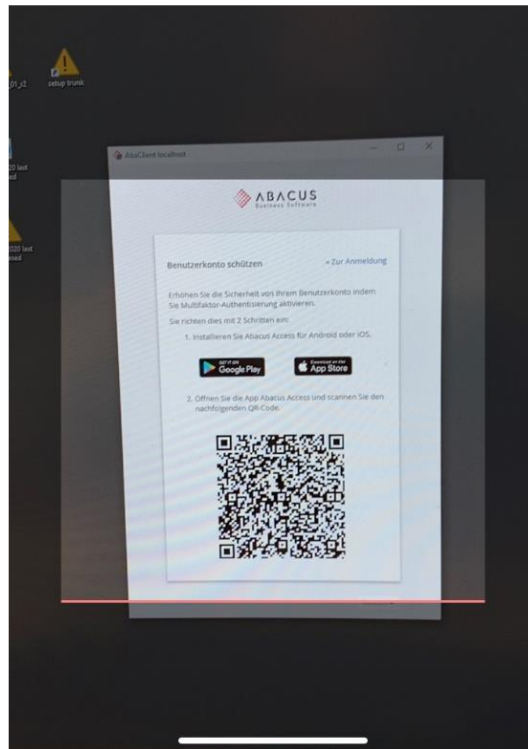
setup trunk

AbaClient localhost

ABACUS
Business Software

Benutzerkonto schützen

« Zur Anmeldung

Erhöhen Sie die Sicherheit von Ihrem Benutzerkonto indem Sie Multifaktor-Authentisierung aktivieren.

Sie richten dies mit 2 Schritten ein:

1. Installieren Sie Abacus Access für Android oder iOS.

GET IT ON Google Play

Download on the App Store

2. Öffnen Sie die App Abacus Access und scannen Sie den nachfolgenden QR-Code.